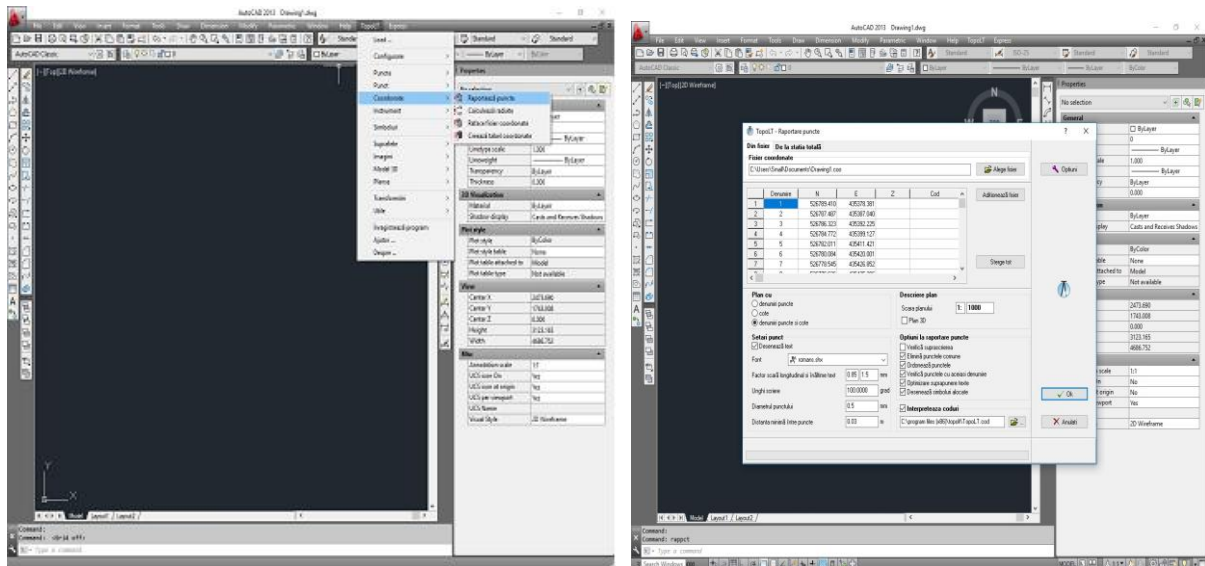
AutoCAD 2013 Drawing1.dwg

File Edit View Insert Format Tools Draw Dimension Modify Parametric Window Help TopoLT Express

AutoCAD Classic

[-][Top][2D Wireframe]

Load ...
Configure
Puncte
Punct
Coordonate
Instrument
Simboluri
Suprafete
Imagini
Model 3D
Planse
Transformari
Utile
Inregistreaza program
Ajutor ...
Despre ...

Raporteaza puncte
Calculeaza tabele
Refacere fisier coordonate
Creeaza tabel coordonate

Standard
Standard
ByLayer
ByColor

Properties
No selection

Linetype scale 1.000
Lineweight ByLayer
Transparency ByLayer
Thickness 0.000
3D Visualization
Material ByLayer
Shadow display Casts and Receives Shadows
Plot style
Plot style ByColor
Plot style table None
Plot table attached to Model
Plot table type Not available
View
Center X 2473.690
Center Y 1743.008
Center Z 0.000
Height 3123.165
Width 4686.752
Misc
Annotation scale 1:1
UCS icon On Yes
UCS icon at origin Yes
UCS per viewport Yes
UCS Name
Visual Style 2D Wireframe

Model Layout1 Layout2

Command:
Command: <Grid off>
Type a command

AutoCAD 2013 Drawing1.dwg

File Edit View Insert Format Tools Draw Dimension Modify Parametric Window Help TopoLT Express

[-][Top][2D Wireframe]

TopoLT - Raportare puncte

Din fisier De la statia totală

Fisier coordonate
C:\Users\Small\Documents\Drawing1.coo
Alege fisier
Optiuni

| | Denumire | N | E | Z | Cod |
|---|---|---|---|---|---|
| 1 | 1 | 526789.410 | 435378.381 | | |
| 2 | 2 | 526787.487 | 435387.040 | | |
| 3 | 3 | 526786.323 | 435392.225 | | |
| 4 | 4 | 526784.772 | 435399.127 | | |
| 5 | 5 | 526782.011 | 435411.421 | | |
| 6 | 6 | 526780.084 | 435420.001 | | |
| 7 | 7 | 526778.545 | 435426.852 | | |

Adaugă fisier
Sterge tot

Plan cu
denumiri puncte
cote
denumiri puncte si cote

Descriere plan
Scara planului 1: 1000
Plan 3D

Setari punct
Deseneaza text
Font romanc.shx
Factor scală longitudinal si înălțime text 0.85 1.5 mm
Unghi scriere 100.0000 grad
Diametrul punctului 0.5 mm
Distanta minimă între puncte 0.03 m

Optiuni la raportare puncte
Verifică suprapunerea
Elimină punctele comune
Ordonează punctele
Verifică punctele cu aceiasi denumire
Optimizare suprapunere texte
Deseneaza simbolul alocate

Interpreteaza codul
C:\program files (x86)\topolt\TopoLT.cod

Ok
Anulati

Properties
No selection
General
ByLayer
0
ByLayer
1.000
ByLayer
ByLayer
0.000
ByLayer
Casts and Receives Shadows
ByColor
None
Model
Not available
2473.690
1743.008
0.000
3123.165
4686.752
1:1
No
No
Yes
2D Wireframe

Model Layout1 Layout2

Command:
Command: rappct
Type a command